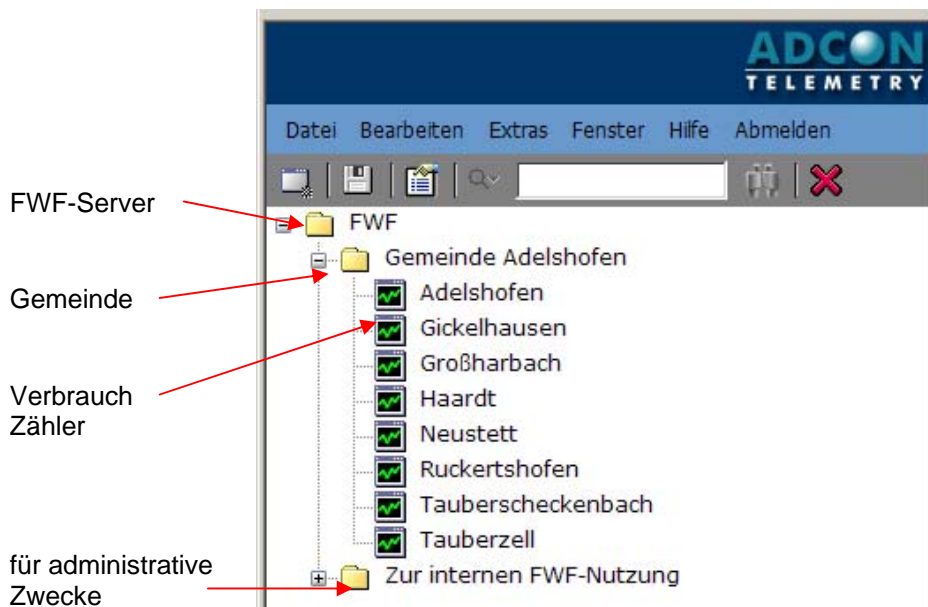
ADCON
TELEMETRY

Datei Bearbeiten Extras Fenster Hilfe Abmelden

FWF-Server
FWF
Gemeinde Adelshofen
Gemeinde
Adelshofen
Gickelhausen
Großharbach
Verbrauch Zähler
Haardt
Neustett
Ruckertshofen
Tauberscheckenbach
Tauberzell
für administrative Zwecke
Zur internen FWF-Nutzung